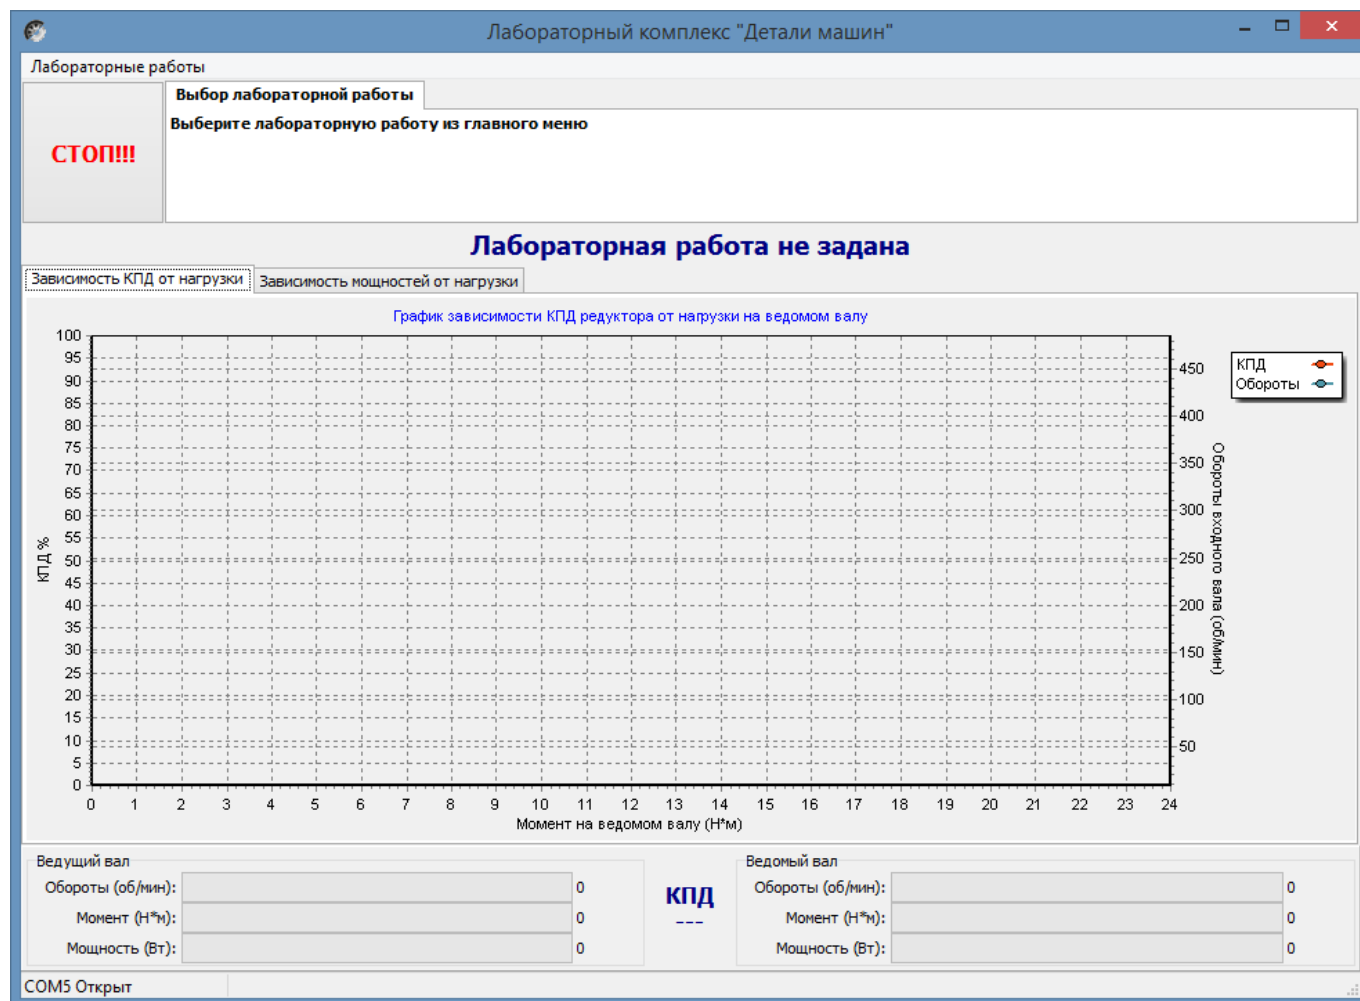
Лабораторный комплекс "Детали машин"

Лабораторные работы

СТОП!!!

Выбор лабораторной работы

Выберите лабораторную работу из главного меню

Лабораторная работа не задана

Зависимость КПД от нагрузки | Зависимость мощностей от нагрузки

График зависимости КПД редуктора от нагрузки на ведомом валу

КПД
Обороты

КПД %

100 95 90 85 80 75 70 65 60 55 50 45 40 35 30 25 20 15 10 5 0

450 400 350 300 250 200 150 100 50

Обороты входного вала (об/мин)

0 1 2 3 4 5 6 7 8 9 10 11 12 13 14 15 16 17 18 19 20 21 22 23 24

Момент на ведомом валу (Н*м)

Ведущий вал
Обороты (об/мин): 0
Момент (Н*м): 0
Мощность (Вт): 0

КПД
---

Ведомый вал
Обороты (об/мин): 0
Момент (Н*м): 0
Мощность (Вт): 0

COM5 Открыт